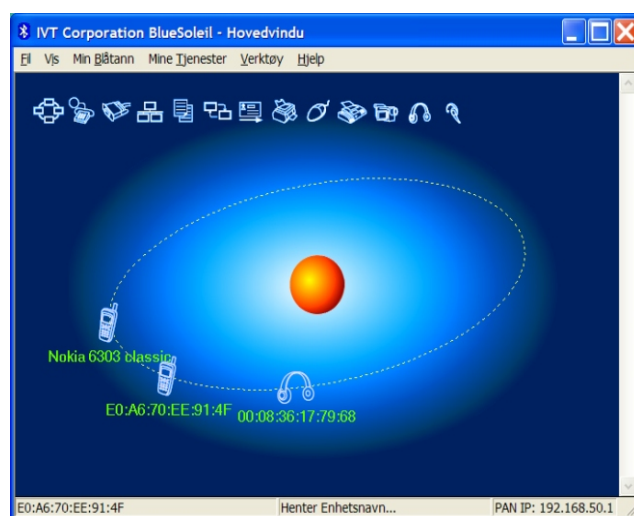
IVT Corporation BlueSoleil - Hovedvindu

Fil Vis Min Blåtann Mine Tjenester Verktøy Hjelp

Nokia 6303 classic

E0:A6:70:EE:91:4F

00:08:36:17:79:68

E0:A6:70:EE:91:4F

Henter Enhetsnavn...

PAN IP: 192.168.50.1